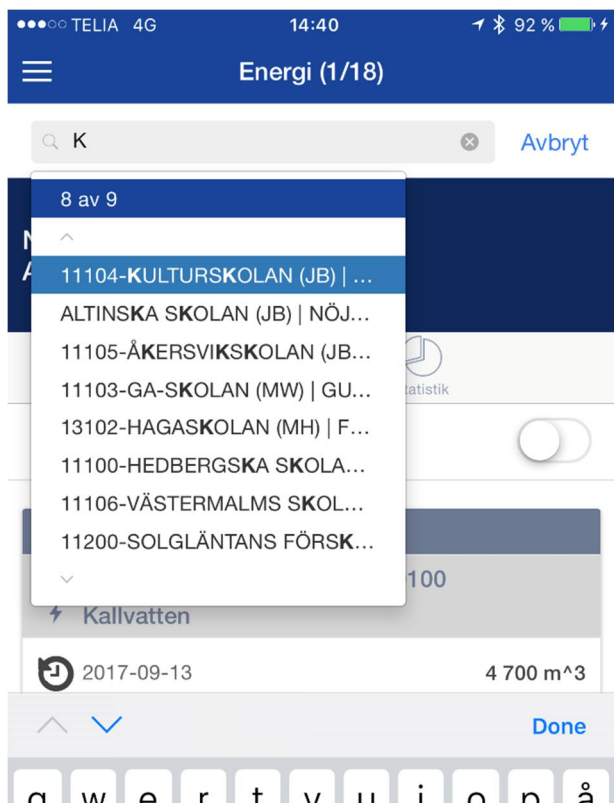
●●●○○ TELIA 4G 14:40 92 %

Energi (1/18)

K

Avbryt

8 av 9

11104-KULTURSKOLAN (JB) | ...
ALTINSKA SKOLAN (JB) | NÖJ...
11105-ÅKERSVIKSKOLAN (JB...
11103-GA-SKOLAN (MW) | GU...
13102-HAGASKOLAN (MH) | F...
11100-HEDBERGSKA SKOLA...
11106-VÄSTERMALMS SKOL...
11200-SOLGLÄNTANS FÖRSK...

tatistik

100

Kallvatten

2017-09-13

4 700 m^3

Done

q w e r t y u i o p å